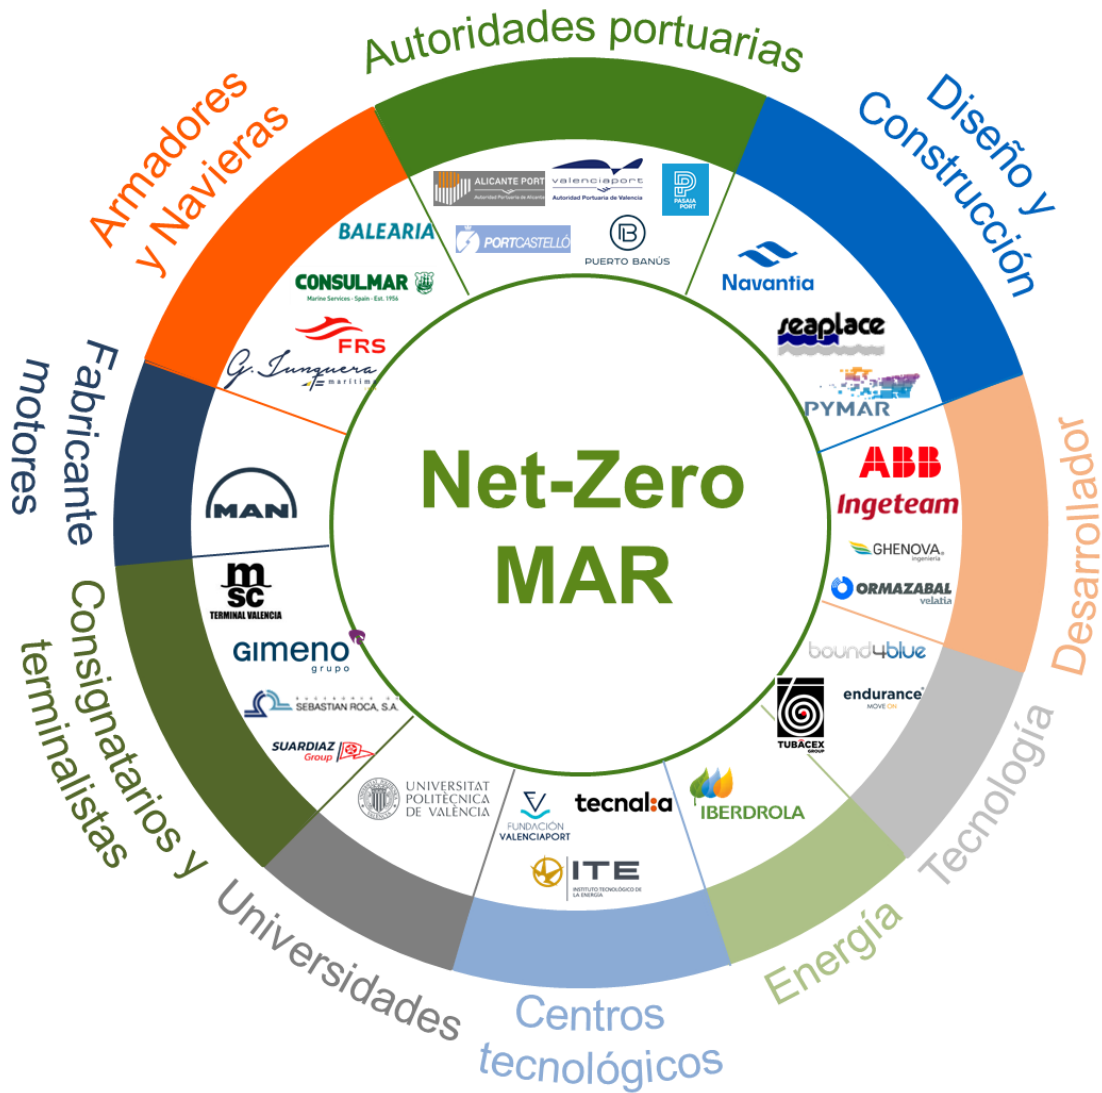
Autoridades portuarias

Diseño y Construcción

Desarrollador

Tecnología

Energía

Centros tecnológicos

Universidades

Consignatarios y terminalistas

Fabricante motores

Armadores y Navieras

ALICANTE PORT
Autoridad Portuaria de Alicante
valenciaport
Autoridad Portuaria de Valencia
PASAIA PORT
PORTCASTELLÓ
PUERTO BANÚS

Navantia
seaplace
PYMAR

ABB
Ingeteam
GHENOVA ingeniería
ORMAZABAL velatia

bound4blue
endurance MOVE ON
TUBACEX GROUP

IBERDROLA

tecnalia
FUNDACIÓN VALENCIAPORT
ITE INSTITUTO TECNOLÓGICO DE LA ENERGÍA

UNIVERSITAT POLITÈCNICA DE VALÈNCIA

msc TERMINAL VALENCIA
GIMENO grupo
SEBASTIAN ROCA, S.A.
SUARDIAZ Group

MAN

BALEARIA
CONSULMAR Marine Services - Spain - Est. 1956
FRS
G. Junquera marítima

Net-Zero MAR